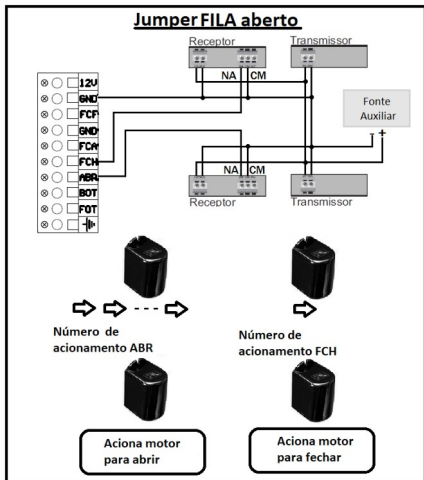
Jumper FILA aberto

Receptor
Transmissor
NA CM
12V
GND
FCF
GND
FCA
FCH
ABR
BOT
FOT
Fonte Auxiliar
- +
NA CM
Receptor
Transmissor

Número de acionamento ABR

Número de acionamento FCH

Aciona motor para abrir

Aciona motor para fechar